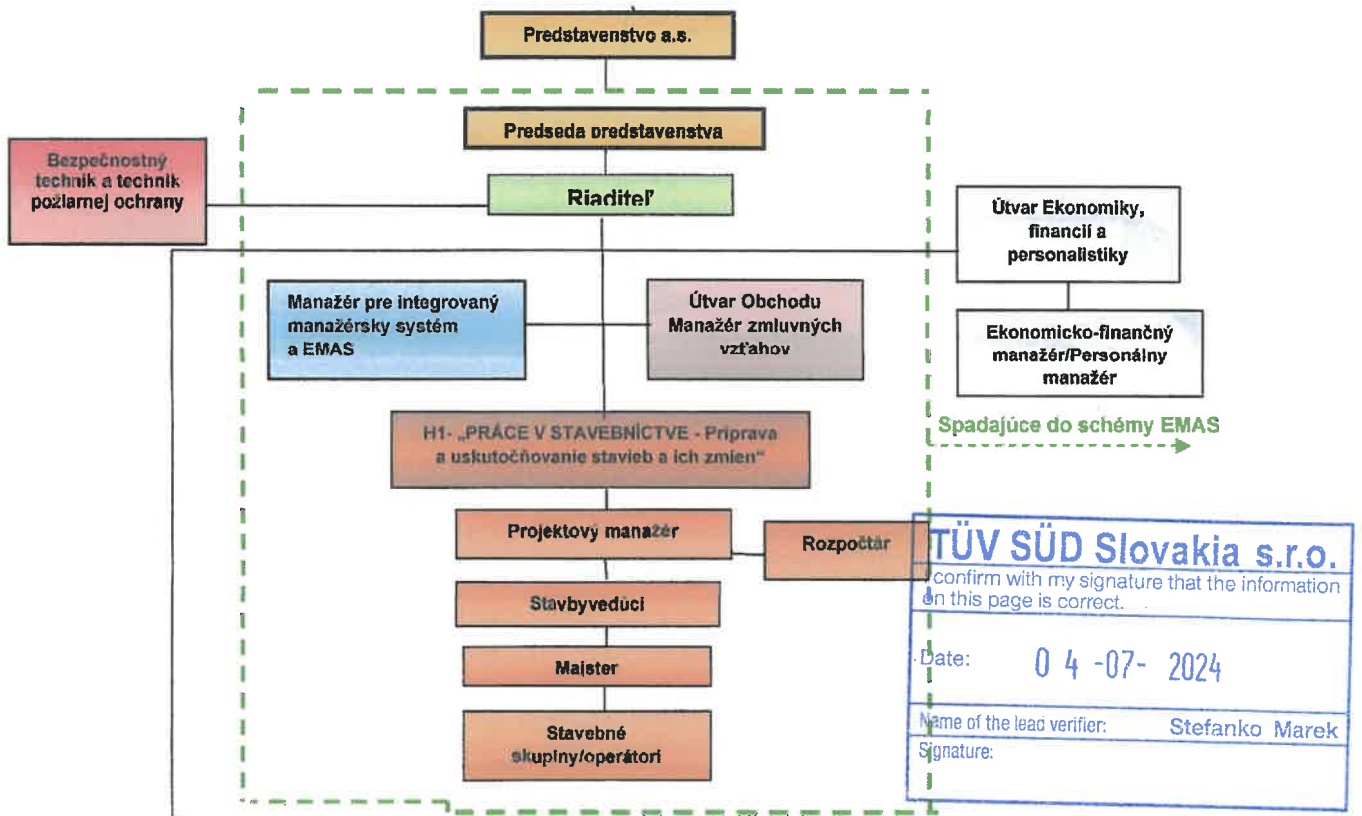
Predstavenstvo a.s.

Predseda predstavenstva

Bezpečnostný technik a technik požiarnej ochrany

Riaditeľ

Útvar Ekonomiky, financií a personalistiky

Manažér pre integrovaný manažérsky systém a EMAS

Útvar Obchodu Manažér zmluvných vzťahov

Ekonomicko-finančný manažér/Personálny manažér

Spadajúce do schémy EMAS

H1- „PRÁCE V STAVEBNÍCTVE - Príprava a uskutočňovanie stavieb a ich zmien"

Projektový manažér

Rozpočtár

Stavbyvedúci

Majster

Stavebné skupiny/operátori

TÜV SÜD Slovakia s.r.o.
I confirm with my signature that the information on this page is correct.

Date: 04-07-2024

Name of the lead verifier: Stefanko Marek

Signature: